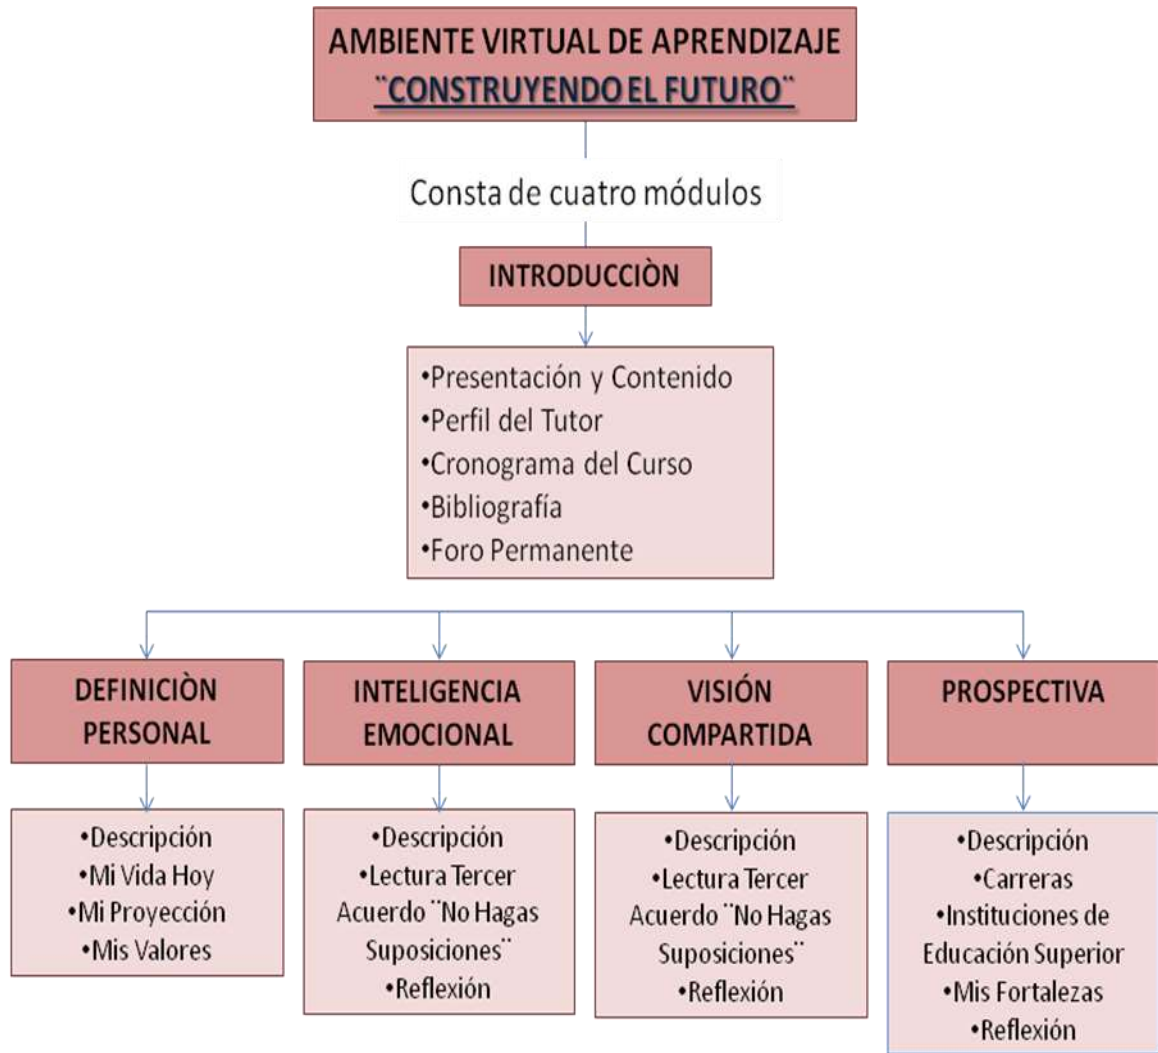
AMBIENTE VIRTUAL DE APRENDIZAJE
¨CONSTRUYENDO EL FUTURO¨

Consta de cuatro módulos

INTRODUCCIÒN

•Presentación y Contenido
•Perfil del Tutor
•Cronograma del Curso
•Bibliografía
•Foro Permanente

DEFINICIÒN PERSONAL

•Descripción
•Mi Vida Hoy
•Mi Proyección
•Mis Valores

INTELIGENCIA EMOCIONAL

•Descripción
•Lectura Tercer Acuerdo ¨No Hagas Suposiciones¨
•Reflexión

VISIÓN COMPARTIDA

•Descripción
•Lectura Tercer Acuerdo ¨No Hagas Suposiciones¨
•Reflexión

PROSPECTIVA

•Descripción
•Carreras
•Instituciones de Educación Superior
•Mis Fortalezas
•Reflexión